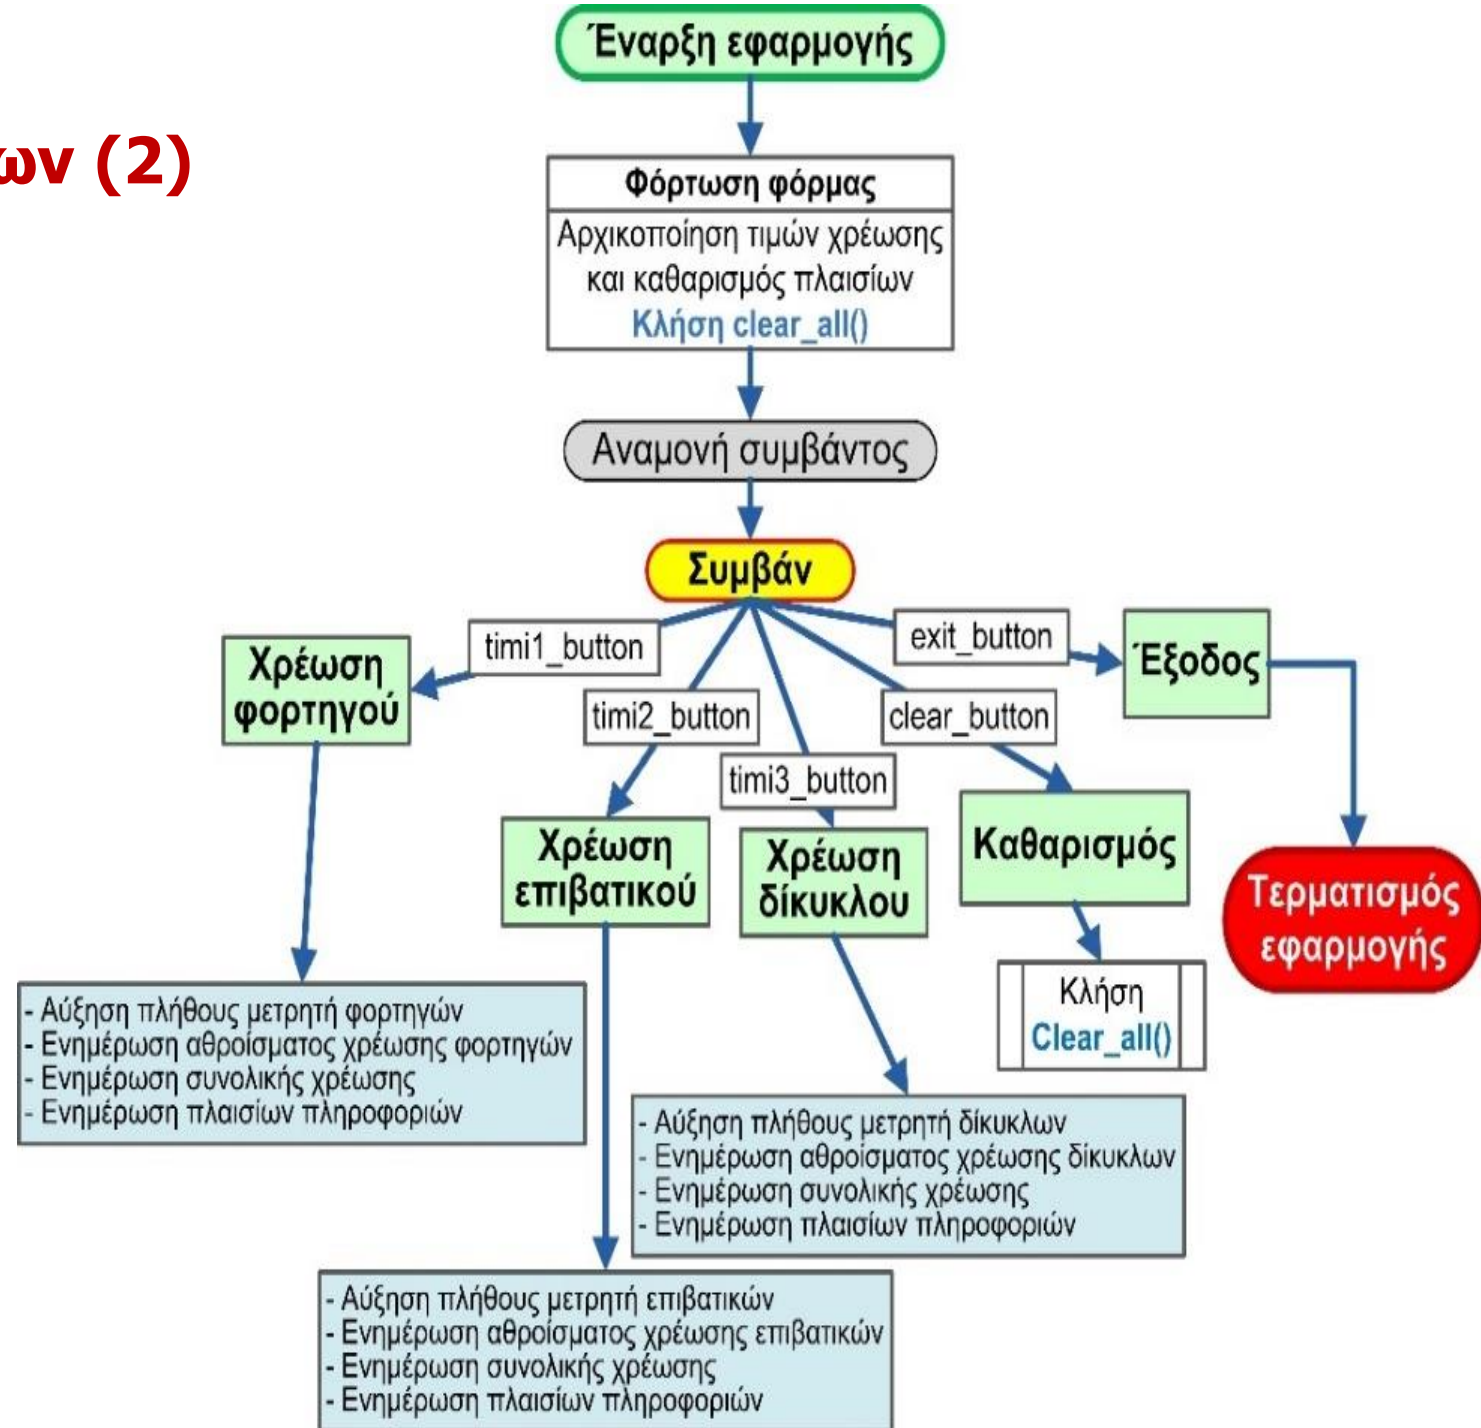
ων (2)

Έναρξη εφαρμογής

Φόρτωση φόρμας

Αρχικοποίηση τιμών χρέωσης και καθαρισμός πλαισίων
Κλήση clear_all()

Αναμονή συμβάντος

Συμβάν

timi1_button

Χρέωση φορτηγού

timi2_button

timi3_button

exit_button

Έξοδος

clear_button

Καθαρισμός

Τερματισμός εφαρμογής

Χρέωση επιβατικού

Χρέωση δίκυκλου

Κλήση
Clear_all()

- Αύξηση πλήθους μετρητή φορτηγών
- Ενημέρωση αθροίσματος χρέωσης φορτηγών
- Ενημέρωση συνολικής χρέωσης
- Ενημέρωση πλαισίων πληροφοριών

- Αύξηση πλήθους μετρητή δίκυκλων
- Ενημέρωση αθροίσματος χρέωσης δίκυκλων
- Ενημέρωση συνολικής χρέωσης
- Ενημέρωση πλαισίων πληροφοριών

- Αύξηση πλήθους μετρητή επιβατικών
- Ενημέρωση αθροίσματος χρέωσης επιβατικών
- Ενημέρωση συνολικής χρέωσης
- Ενημέρωση πλαισίων πληροφοριών